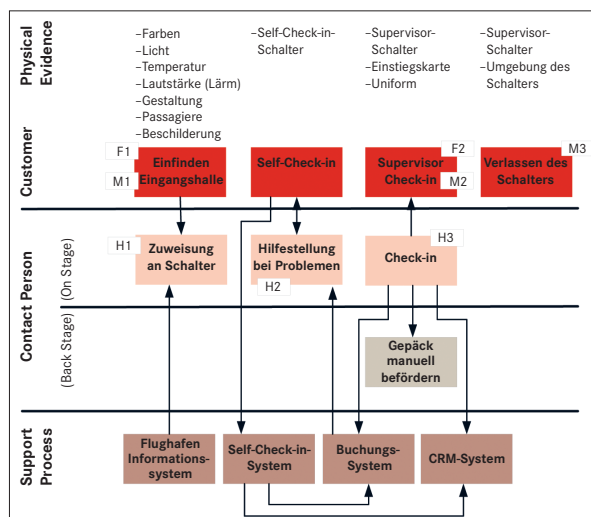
Physical Evidence

–Farben
–Licht
–Temperatur
–Lautstärke (Lärm)
–Gestaltung
–Passagiere
–Beschilderung

–Self-Check-in-Schalter

–Supervisor-Schalter
–Einstiegskarte
–Uniform

–Supervisor-Schalter
–Umgebung des Schalters

Customer

F1
M1
Einfinden Eingangshalle

Self-Check-in

F2
Supervisor Check-in
M2

M3
Verlassen des Schalters

Contact Person

(On Stage)

H1
Zuweisung an Schalter

Hilfestellung bei Problemen
H2

H3
Check-in

(Back Stage)

Gepäck manuell befördern

Support Process

Flughafen Informations-system

Self-Check-in-System

Buchungs-System

CRM-System